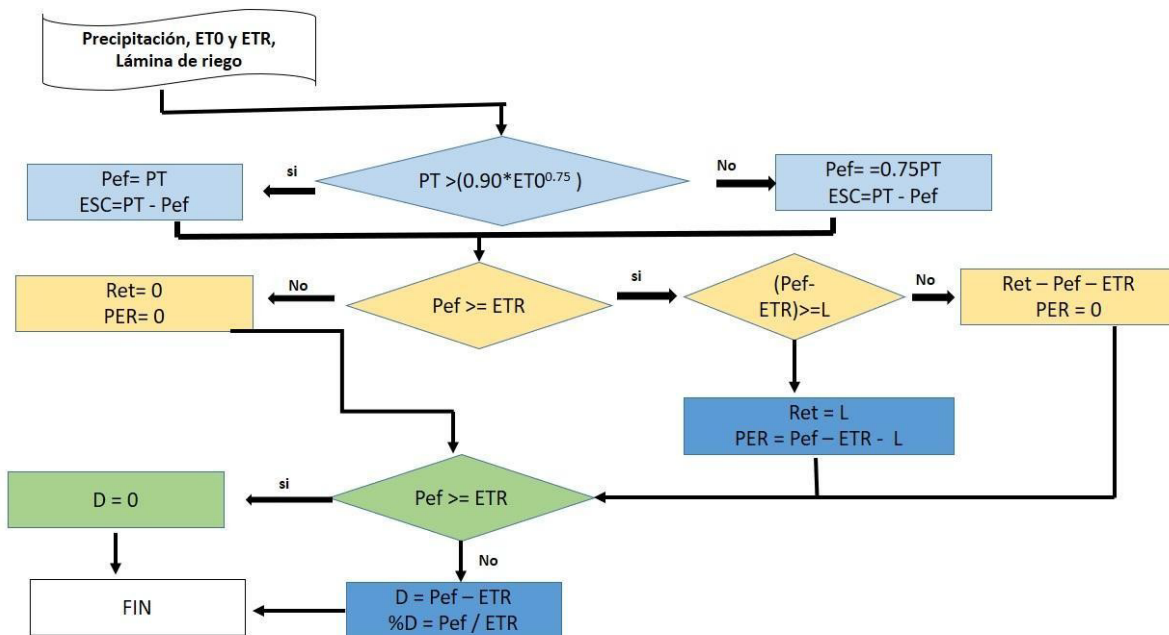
Precipitación, ET0 y ETR, Lámina de riego

PT >(0.90*ET0$^{0.75}$ )

si

Pef= PT
ESC=PT - Pef

No

Pef= =0.75PT
ESC=PT - Pef

Pef >= ETR

No

Ret= 0
PER= 0

si

(Pef-ETR)>=L

No

Ret – Pef – ETR
PER = 0

Ret = L
PER = Pef – ETR - L

Pef >= ETR

si

D = 0

FIN

No

D = Pef – ETR
%D = Pef / ETR